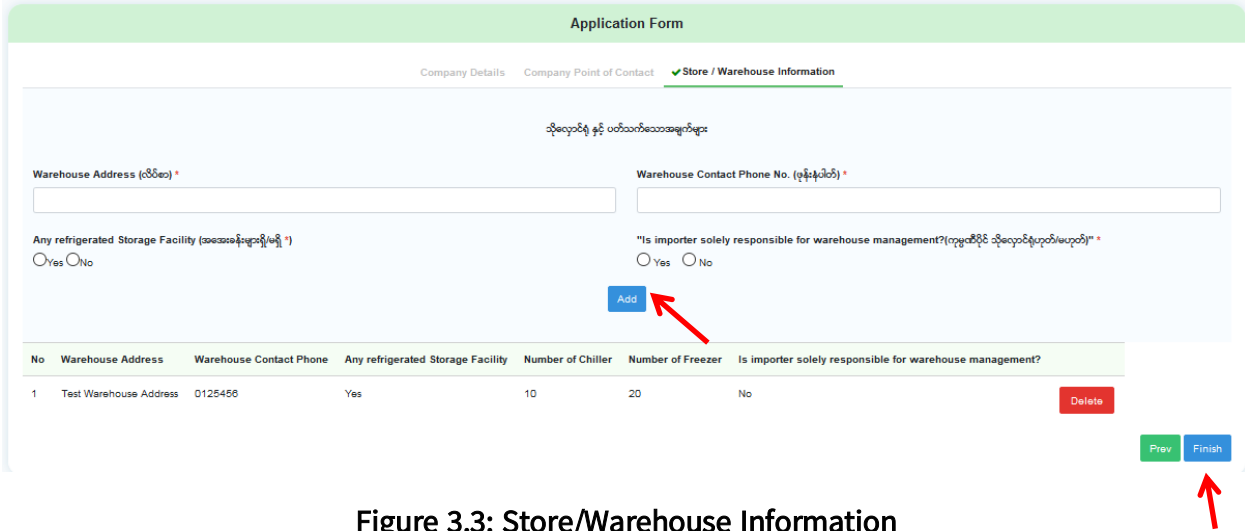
Application Form

Company Details Company Point of Contact ✔Store / Warehouse Information

သိုလှောင်ရုံ နှင့် ပတ်သက်သောအချက်များ

Warehouse Address (လိပ်စာ) *

Warehouse Contact Phone No. (ဖုန်းနံပါတ်) *

Any refrigerated Storage Facility (အအေးခန်းများရှိ/မရှိ *)

Yes No

"Is importer solely responsible for warehouse management?(ကုမ္ပဏီပိုင် သိုလှောင်ရုံဟုတ်/မဟုတ်)" *

Yes No

Add

| No | Warehouse Address | Warehouse Contact Phone | Any refrigerated Storage Facility | Number of Chiller | Number of Freezer | Is importer solely responsible for warehouse management? | |
|---|---|---|---|---|---|---|---|
| 1 | Test Warehouse Address | 0125456 | Yes | 10 | 20 | No | Delete |

Prev Finish

Figure 3.3: Store/Warehouse Information